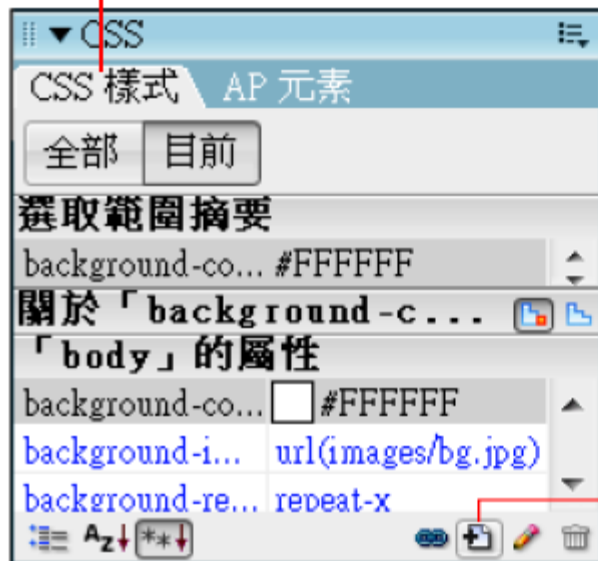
▼ CSS

CSS 樣式 AP 元素

全部 目前

選取範圍摘要

background-co... #FFFFFF

關於「background-c...

「body」的屬性

| background-co... | #FFFFFF |
|---|---|
| background-i... | url(images/bg.jpg) |
| background-re... | repeat-x |